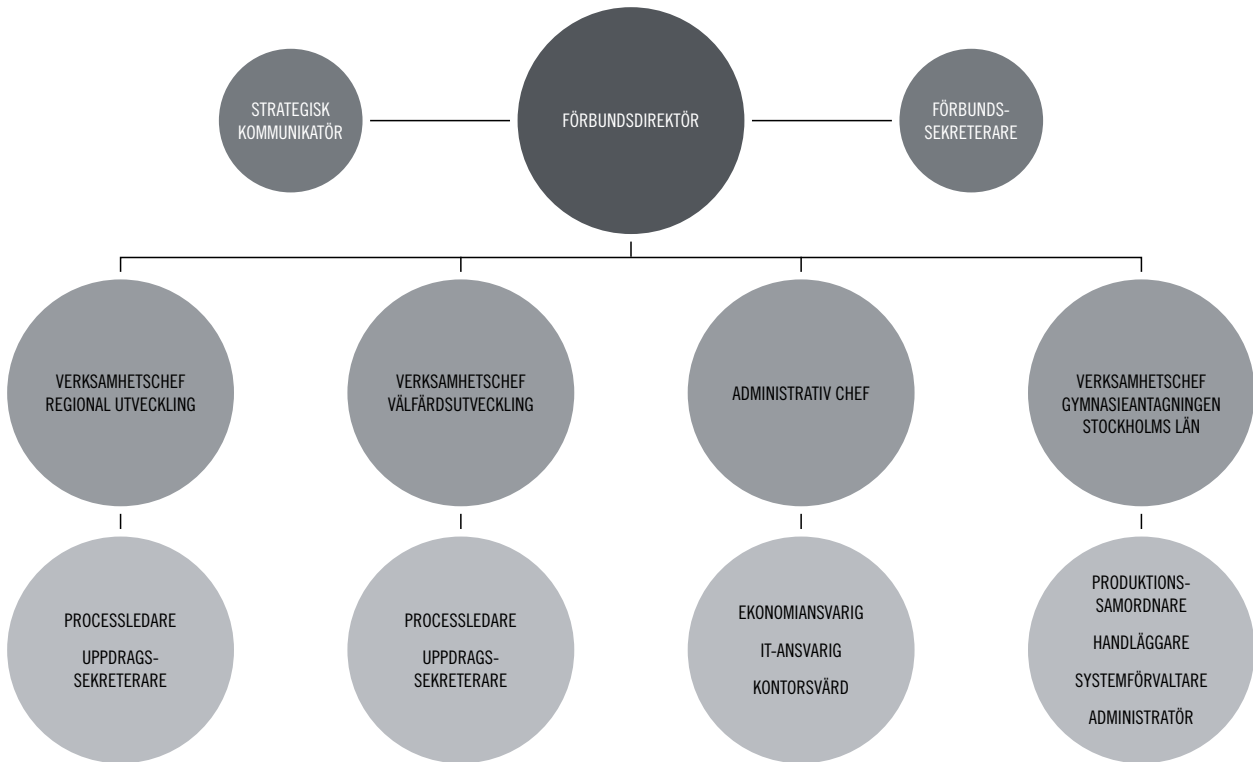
STRATEGISK KOMMUNIKATÖR

FÖRBUNDSDIREKTÖR

FÖRBUNDS-SEKRETERARE

VERKSAMHETSCHEF REGIONAL UTVECKLING

VERKSAMHETSCHEF VÄLFÄRDSUTVECKLING

ADMINISTRATIV CHEF

VERKSAMHETSCHEF GYMNASIEANTAGNINGEN STOCKHOLMS LÄN

PROCESSLEDARE

UPPDRAGS-SEKRETERARE

PROCESSLEDARE

UPPDRAGS-SEKRETERARE

EKONOMIANSVARIG

IT-ANSVARIG

KONTORSVÄRD

PRODUKTIONS-SAMORDNARE

HANDLÄGGARE

SYSTEMFÖRVALTARE

ADMINISTRATÖR